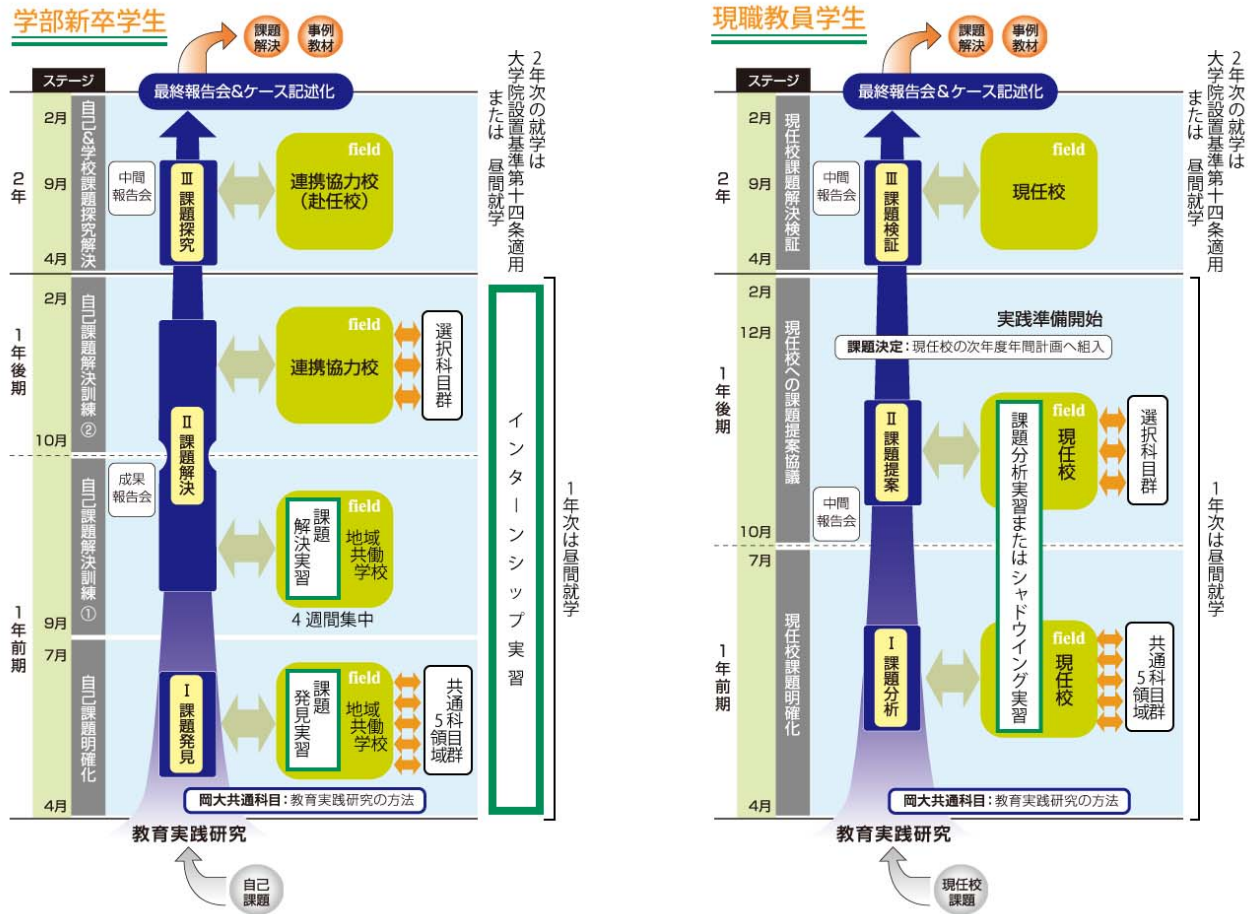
学部新卒学生

課題解決　事例教材

ステージ

最終報告会&ケース記述化

2年次の就学は大学院設置基準第十四条適用または昼間就学

2年　2月　9月　4月

自己&学校課題探究解決

中間報告会

Ⅲ 課題探究

field
連携協力校（赴任校）

1年後期　2月　10月

自己課題解決訓練②

Ⅱ 課題解決

field
連携協力校

選択科目群

インターンシップ実習

1年次は昼間就学

成果報告会

自己課題解決訓練①

9月

field
課題解決実習
地域共働学校

4週間集中

1年前期　7月　4月

自己課題明確化

Ⅰ 課題発見

field
課題発見実習
地域共働学校

共通5領域科目群

岡大共通科目：教育実践研究の方法

教育実践研究

自己課題

現職教員学生

課題解決　事例教材

ステージ

最終報告会&ケース記述化

2年次の就学は大学院設置基準第十四条適用または昼間就学

2年　2月　9月　4月

現任校課題解決検証

中間報告会

Ⅲ 課題検証

field
現任校

1年後期　2月　12月　10月

現任校への課題提案協議

実践準備開始

課題決定：現任校の次年度年間計画へ組入

Ⅱ 課題提案

中間報告会

課題分析実習またはシャドウイング実習

field
現任校

選択科目群

1年次は昼間就学

1年前期　7月　4月

現任校課題明確化

Ⅰ 課題分析

field
現任校

共通5領域科目群

岡大共通科目：教育実践研究の方法

教育実践研究

現任校課題